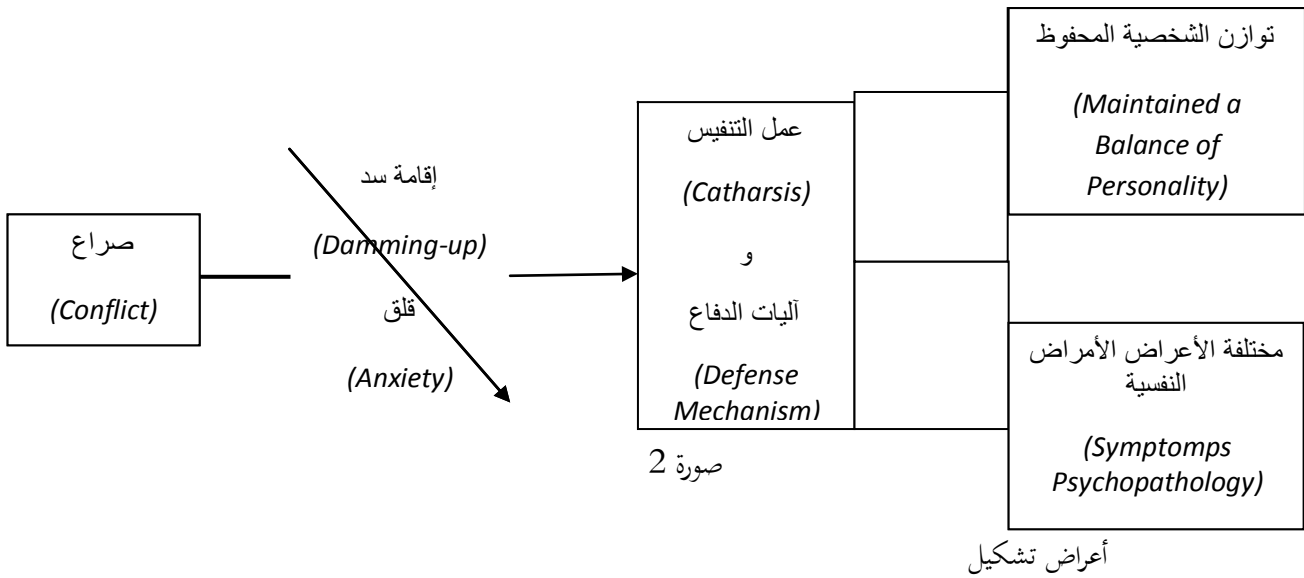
صراع

(Conflict)

إقامة سد

(Damming-up)

قلق

(Anxiety)

عمل التنفيس

(Catharsis)

و

آليات الدفاع

(Defense Mechanism)

صورة 2

توازن الشخصية المحفوظ

(Maintained a Balance of Personality)

مختلفة الأعراض الأمراض النفسية

(Symptomps Psychopathology)

أعراض تشكيل